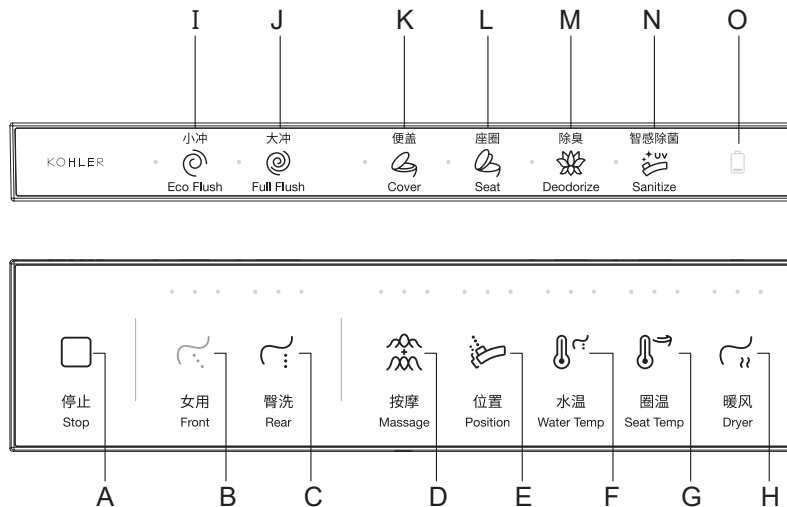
I J K L M N O

KOHLER

小冲
Eco Flush

大冲
Full Flush

便盖
Cover

座圈
Seat

除臭
Deodorize

智感除菌
Sanitize

UV

停止
Stop

女用
Front

臀洗
Rear

按摩
Massage

位置
Position

水温
Water Temp

圈温
Seat Temp

暖风
Dryer

A B C D E F G H